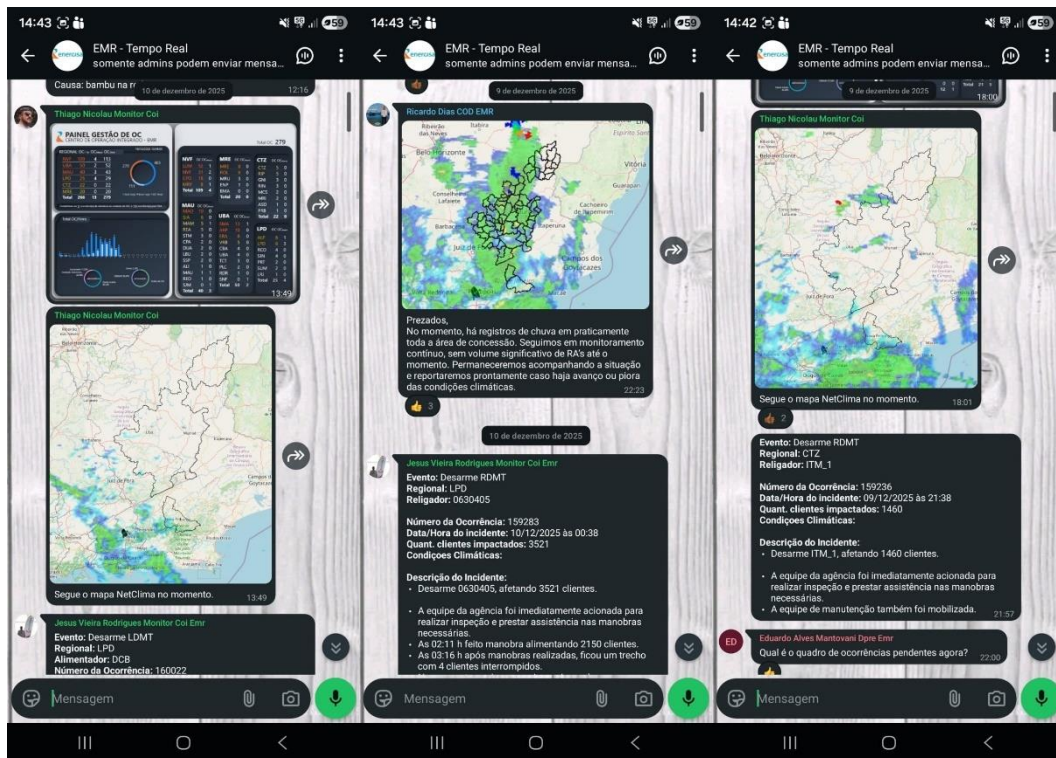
14:43

EMR - Tempo Real
somente admins podem enviar mensa...

Causa: bambu na r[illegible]
10 de dezembro de 2025
12:16

Thiago Nicolau Monitor Coi

PAINEL GESTÃO DE OC
CENTRO DE OPERAÇÃO INTEGRADO - EMR

13:49

Thiago Nicolau Monitor Coi

Segue o mapa NetClima no momento.
13:49

Jesus Vieira Rodrigues Monitor Coi Emr
Evento: Desarme LDMT
Regional: LPD
Alimentador: DCB
Número da Ocorrência: 160022

Mensagem

14:43

EMR - Tempo Real
somente admins podem enviar mensa...

9 de dezembro de 2025

Ricardo Dias COD EMR

Belo Horizonte
Vitória
Conselheiro Lafaiete
Barbacena
Juiz de Fora
Cachoeiro de Itapemirim
Itaperuna
Campos dos Goytacazes

Prezados,
No momento, há registros de chuva em praticamente toda a área de concessão. Seguimos em monitoramento contínuo, sem volume significativo de RA's até o momento. Permaneceremos acompanhando a situação e reportaremos prontamente caso haja avanço ou piora das condições climáticas.
22:23

3

10 de dezembro de 2025

Jesus Vieira Rodrigues Monitor Coi Emr
Evento: Desarme RDMT
Regional: LPD
Religador: 0630405

Número da Ocorrência: 159283
Data/Hora do incidente: 10/12/2025 às 00:38
Quant. clientes impactados: 3521
Condiçoes Climáticas:

Descrição do Incidente:
• Desarme 0630405, afetando 3521 clientes.

• A equipe da agência foi imediatamente acionada para realizar inspeção e prestar assistência nas manobras necessárias.
• As 02:11 h feito manobra alimentando 2150 clientes.
• As 03:16 h após manobras realizadas, ficou um trecho com 4 clientes interrompidos.

Mensagem

14:42

EMR - Tempo Real
somente admins podem enviar mensa...

9 de dezembro de 2025
18:00

Thiago Nicolau Monitor Coi

Segue o mapa NetClima no momento.
18:01

2

Evento: Desarme RDMT
Regional: CTZ
Religador: ITM_1

Número da Ocorrência: 159236
Data/Hora do incidente: 09/12/2025 às 21:38
Quant. clientes impactados: 1460
Condiçoes Climáticas:

Descrição do Incidente:
• Desarme ITM_1, afetando 1460 clientes.

• A equipe da agência foi imediatamente acionada para realizar inspeção e prestar assistência nas manobras necessárias.
• A equipe de manutenção também foi mobilizada.
21:57

ED
Eduardo Alves Mantovani Dpre Emr
Qual é o quadro de ocorrências pendentes agora?
22:00

Mensagem